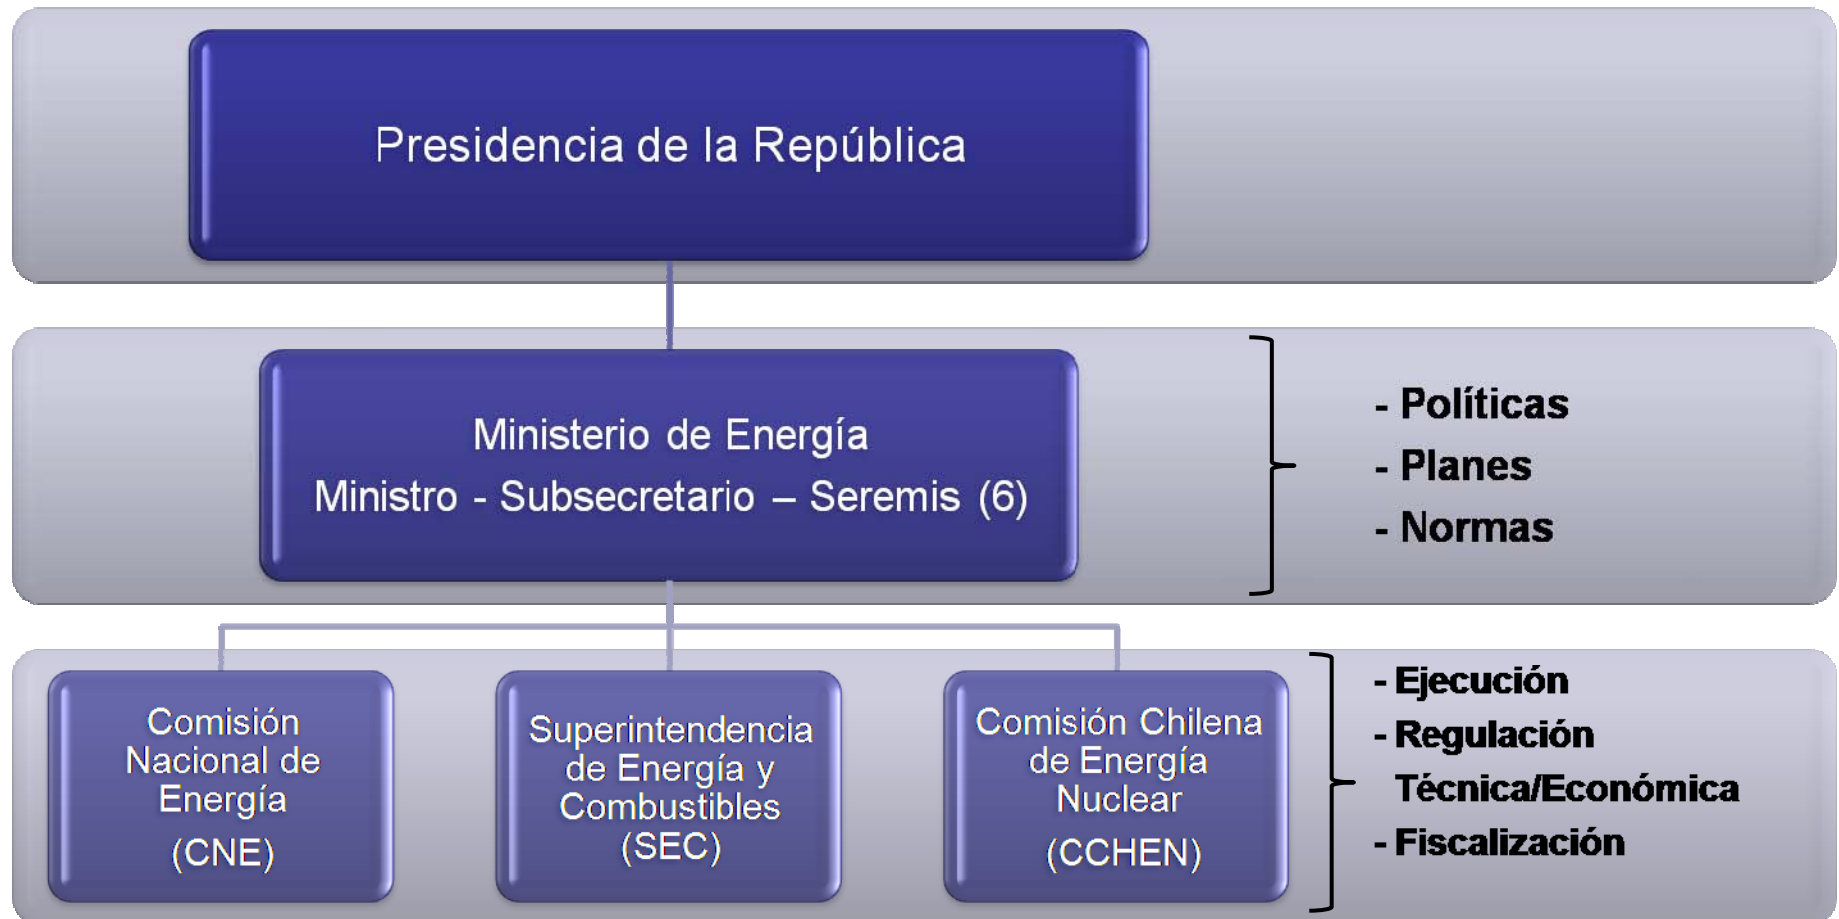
Presidencia de la República

Ministerio de Energía
Ministro - Subsecretario – Seremis (6)

- Políticas
- Planes
- Normas

Comisión Nacional de Energía (CNE)

Superintendencia de Energía y Combustibles (SEC)

Comisión Chilena de Energía Nuclear (CCHEN)

- Ejecución
- Regulación Técnica/Económica
- Fiscalización